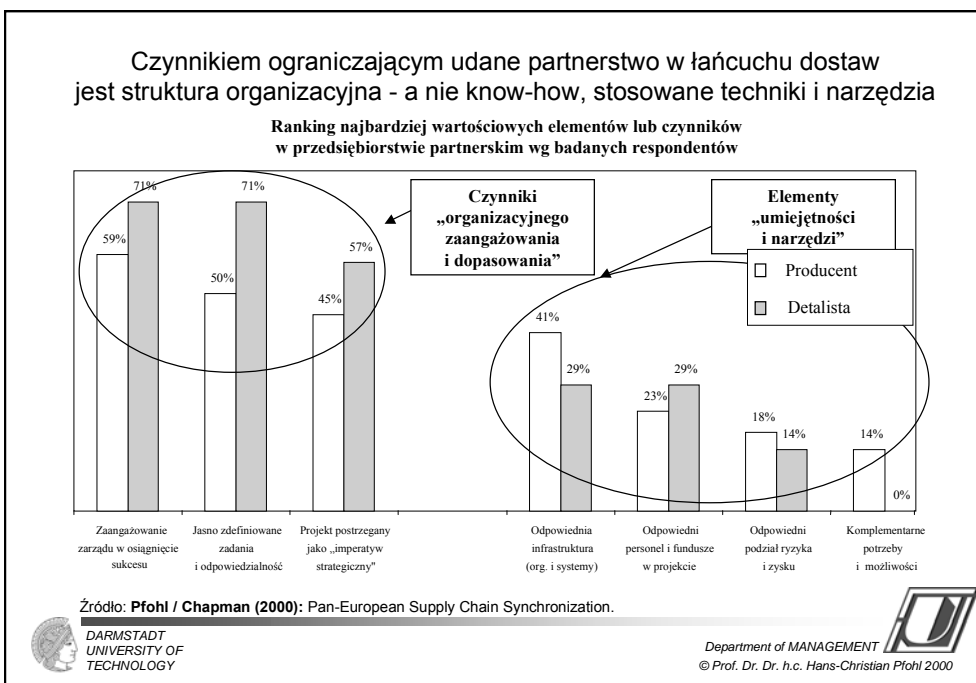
Czynnikiem ograniczającym udane partnerstwo w łańcuchu dostaw jest struktura organizacyjna - a nie know-how, stosowane techniki i narzędzia

Ranking najbardziej wartościowych elementów lub czynników w przedsiębiorstwie partnerskim wg badanych respondentów

Czynniki „organizacyjnego zaangażowania i dopasowania"

Elementy „umiejętności i narzędzi"

Producent

Detalista

59%
71%
50%
71%
45%
57%
41%
29%
23%
29%
18%
14%
14%
0%

Zaangażowanie zarządu w osiągnięcie sukcesu

Jasno zdefiniowane zadania i odpowiedzialność

Projekt postrzegany jako „imperatyw strategiczny"

Odpowiednia infrastruktura (org. i systemy)

Odpowiedni personel i fundusze w projekcie

Odpowiedni podział ryzyka i zysku

Komplementarne potrzeby i możliwości

Źródło: **Pfohl / Chapman (2000):** Pan-European Supply Chain Synchronization.

DARMSTADT UNIVERSITY OF TECHNOLOGY

Department of MANAGEMENT
© Prof. Dr. Dr. h.c. Hans-Christian Pfohl 2000